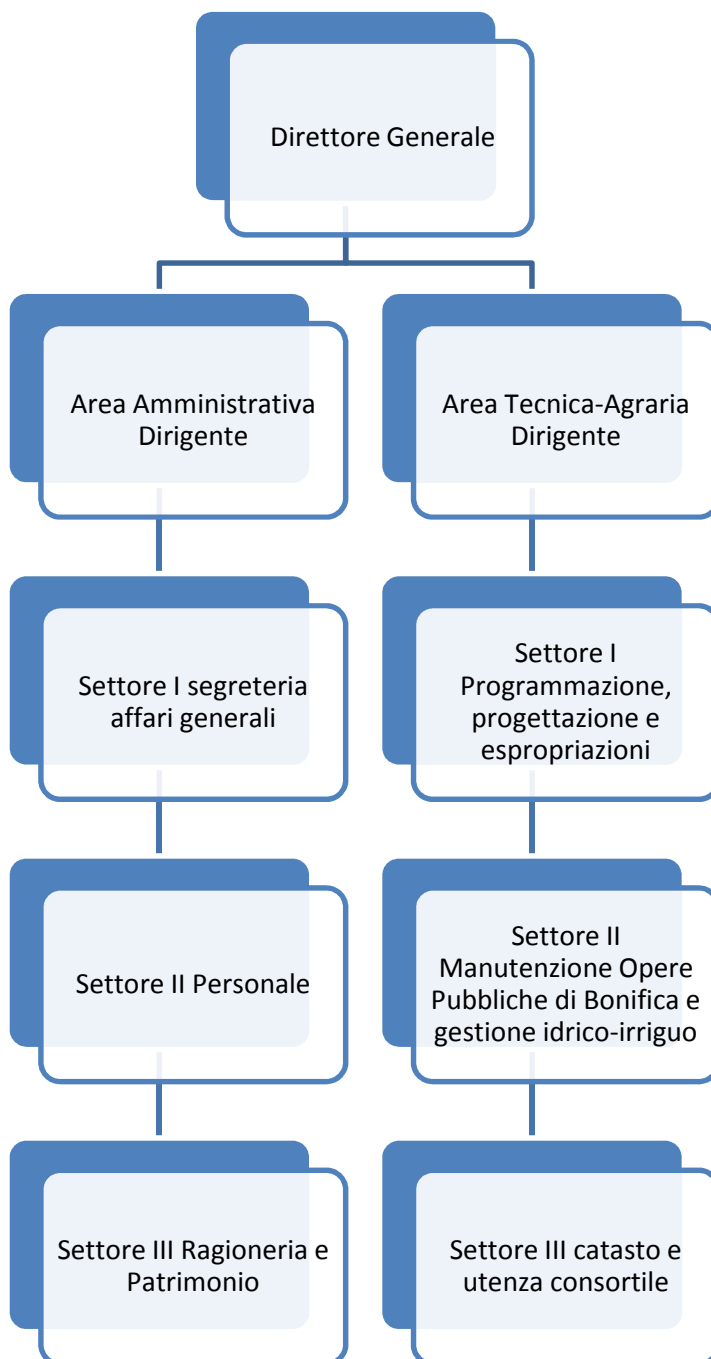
Direttore Generale

Area Amministrativa Dirigente

Settore I segreteria affari generali

Settore II Personale

Settore III Ragioneria e Patrimonio

Area Tecnica-Agraria Dirigente

Settore I Programmazione, progettazione e espropriazioni

Settore II Manutenzione Opere Pubbliche di Bonifica e gestione idrico-irriguo

Settore III catasto e utenza consortile